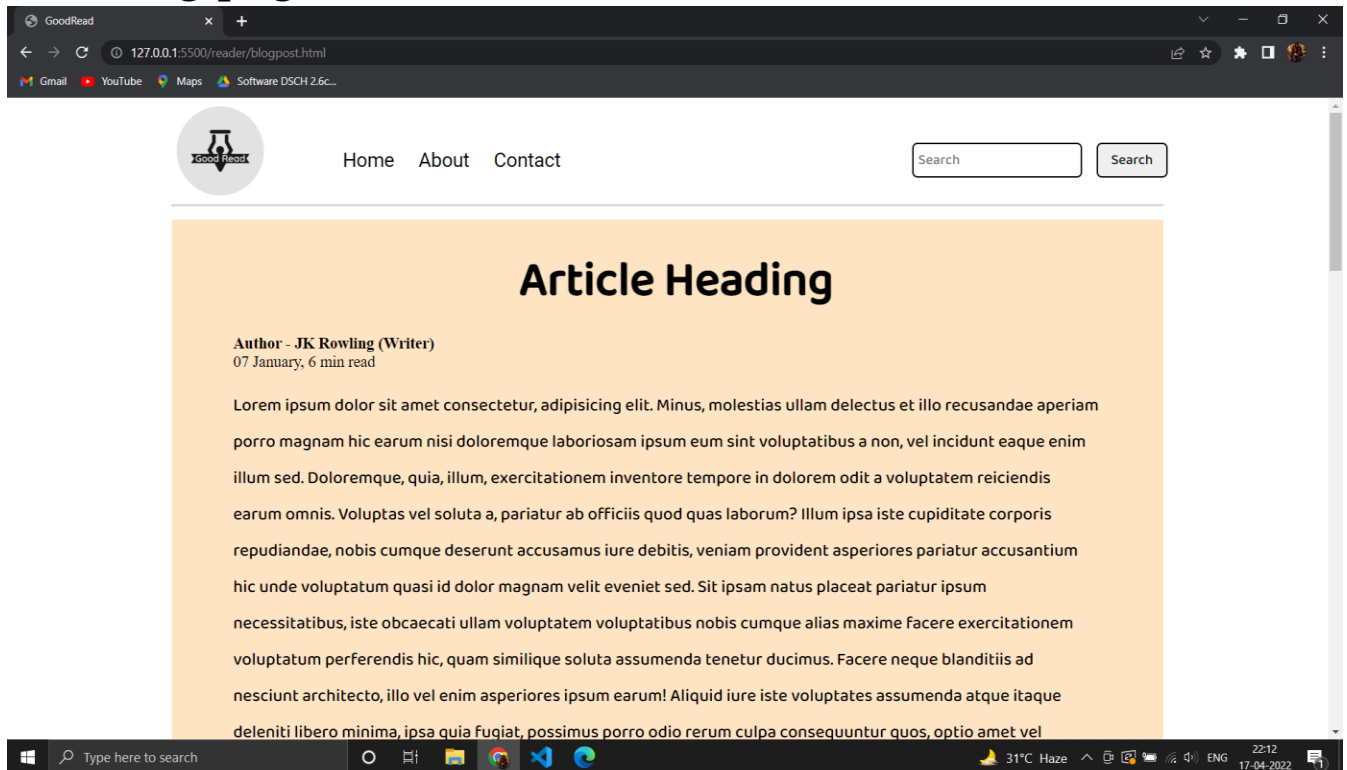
GoodRead

127.0.0.1:5500/reader/blogpost.html

Gmail YouTube Maps Software DSCH 2.6c...

Good Read

Home About Contact

Search Search

Article Heading

Author - JK Rowling (Writer)
07 January, 6 min read

Lorem ipsum dolor sit amet consectetur, adipisicing elit. Minus, molestias ullam delectus et illo recusandae aperiam porro magnam hic earum nisi doloremque laboriosam ipsum eum sint voluptatibus a non, vel incidunt eaque enim illum sed. Doloremque, quia, illum, exercitationem inventore tempore in dolorem odit a voluptatem reiciendis earum omnis. Voluptas vel soluta a, pariatur ab officiis quod quas laborum? Illum ipsa iste cupiditate corporis repudiandae, nobis cumque deserunt accusamus iure debitis, veniam provident asperiores pariatur accusantium hic unde voluptatum quasi id dolor magnam velit eveniet sed. Sit ipsam natus placeat pariatur ipsum necessitatibus, iste obcaecati ullam voluptatem voluptatibus nobis cumque alias maxime facere exercitationem voluptatum perferendis hic, quam similique soluta assumenda tenetur ducimus. Facere neque blanditiis ad nesciunt architecto, illo vel enim asperiores ipsum earum! Aliquid iure iste voluptates assumenda atque itaque deleniti libero minima, ipsa quia fugiat, possimus porro odio rerum culpa consequuntur quos, optio amet vel

Type here to search

31°C Haze ENG 22:12 17-04-2022